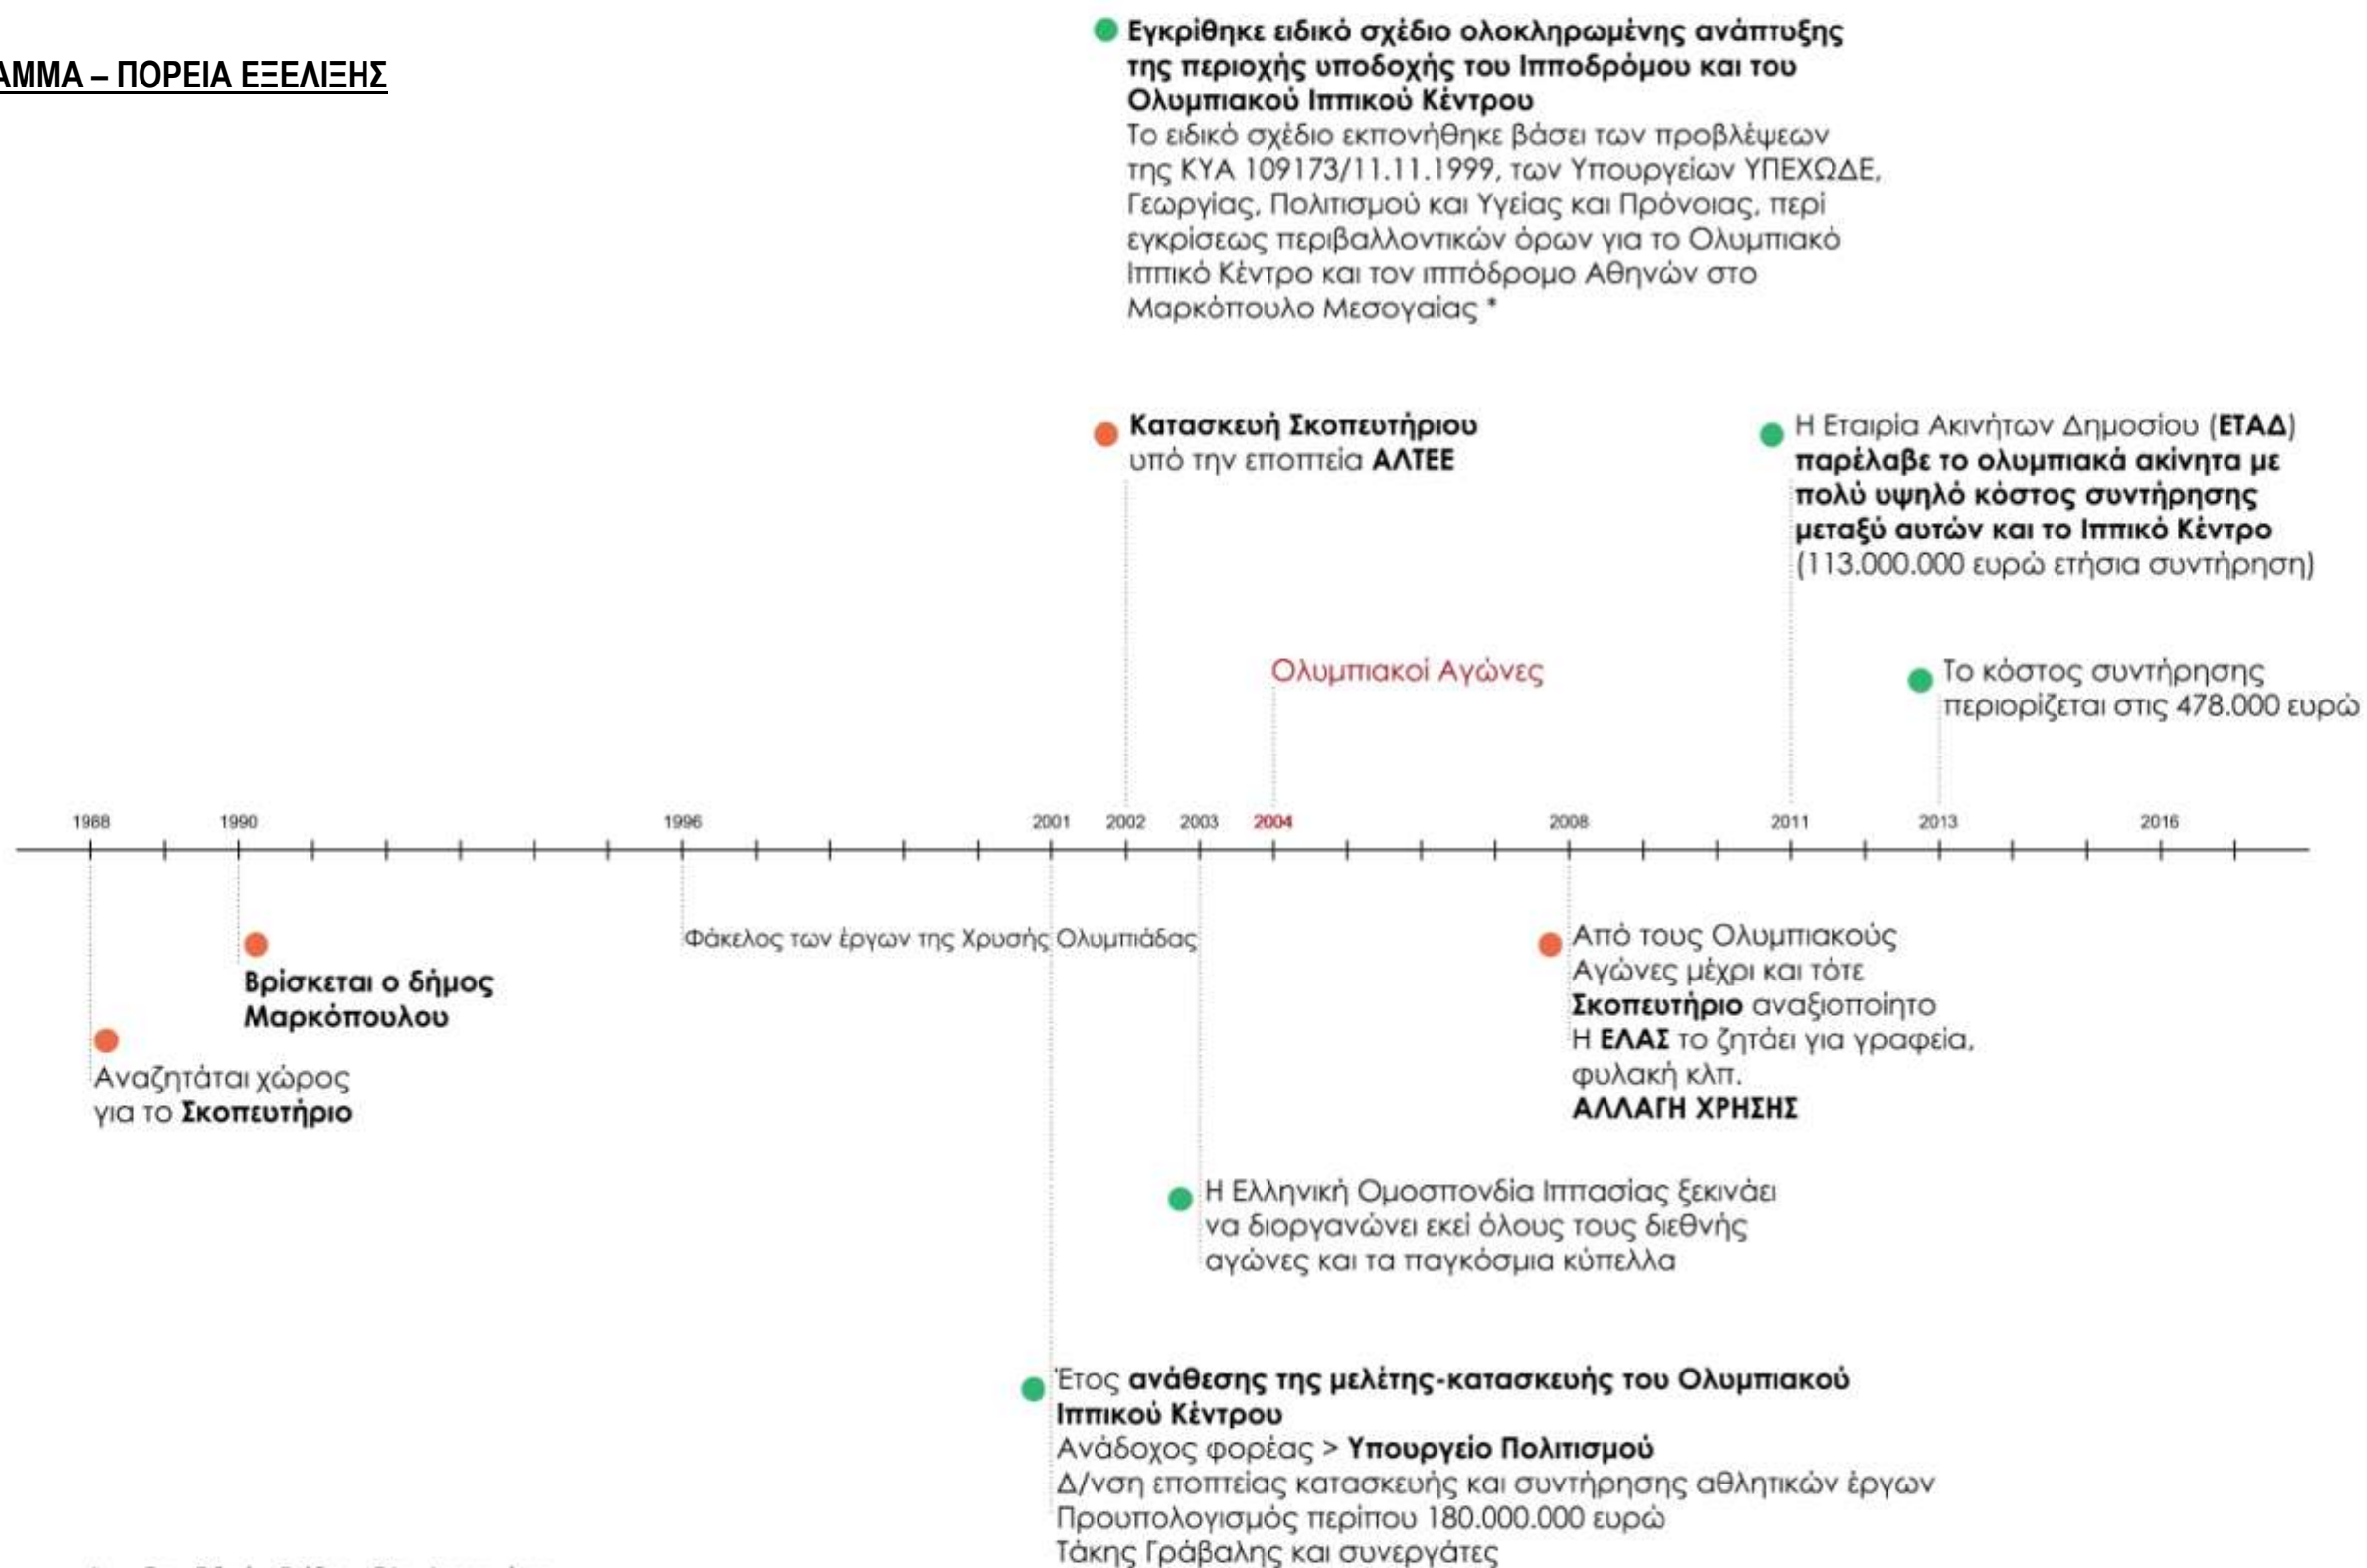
ΑΜΜΑ – ΠΟΡΕΙΑ ΕΞΕΛΙΞΗΣ

Εγκρίθηκε ειδικό σχέδιο ολοκληρωμένης ανάπτυξης της περιοχής υποδοχής του Ιπποδρόμου και του Ολυμπιακού Ιππικού Κέντρου
Το ειδικό σχέδιο εκπονήθηκε βάσει των προβλέψεων της ΚΥΑ 109173/11.11.1999, των Υπουργείων ΥΠΕΧΩΔΕ, Γεωργίας, Πολιτισμού και Υγείας και Πρόνοιας, περί εγκρίσεως περιβαλλοντικών όρων για το Ολυμπιακό Ιππικό Κέντρο και τον ιππόδρομο Αθηνών στο Μαρκόπουλο Μεσογαίας *

Κατασκευή Σκοπευτήριου υπό την εποπτεία ΑΛΤΕΕ

Η Εταιρία Ακινήτων Δημοσίου (ΕΤΑΔ) παρέλαβε το ολυμπιακά ακίνητα με πολύ υψηλό κόστος συντήρησης μεταξύ αυτών και το Ιππικό Κέντρο (113.000.000 ευρώ ετήσια συντήρηση)

Ολυμπιακοί Αγώνες

Το κόστος συντήρησης περιορίζεται στις 478.000 ευρώ

1988 1990 1996 2001 2002 2003 2004 2008 2011 2013 2016

Φάκελος των έργων της Χρυσής Ολυμπιάδας

Βρίσκεται ο δήμος Μαρκόπουλου

Αναζητάται χώρος για το Σκοπευτήριο

Από τους Ολυμπιακούς Αγώνες μέχρι και τότε Σκοπευτήριο αναξιοποίητο
Η ΕΛΑΣ το ζητάει για γραφεία, φυλακή κλπ.
ΑΛΛΑΓΗ ΧΡΗΣΗΣ

Η Ελληνική Ομοσπονδία Ιππασίας ξεκινάει να διοργανώνει εκεί όλους τους διεθνής αγώνες και τα παγκόσμια κύπελλα

Έτος ανάθεσης της μελέτης-κατασκευής του Ολυμπιακού Ιππικού Κέντρου
Ανάδοχος φορέας > Υπουργείο Πολιτισμού
Δ/νση εποπτείας κατασκευής και συντήρησης αθλητικών έργων
Προυπολογισμός περίπου 180.000.000 ευρώ
Τάκης Γράβαλης και συνεργάτες

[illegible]